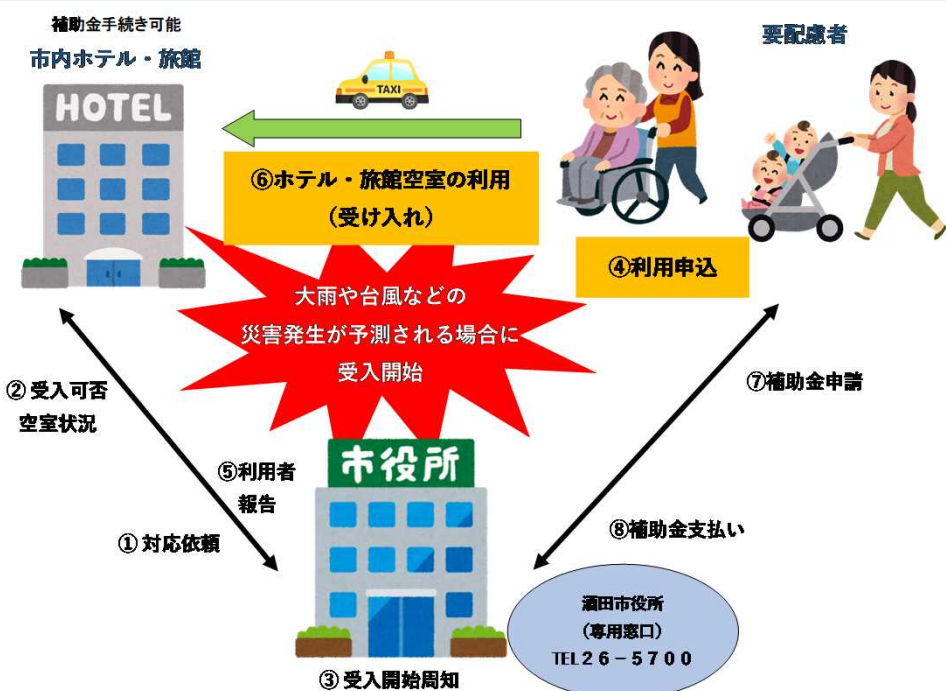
補助金手続き可能
市内ホテル・旅館

HOTEL

TAXI

⑥ホテル・旅館空室の利用
（受け入れ）

要配慮者

④利用申込

大雨や台風などの
災害発生が予測される場合に
受入開始

② 受入可否
空室状況

⑤利用者
報告

① 対応依頼

⑦補助金申請

⑧補助金支払い

市役所

酒田市役所
（専用窓口）
TEL２６－５７００

③ 受入開始周知